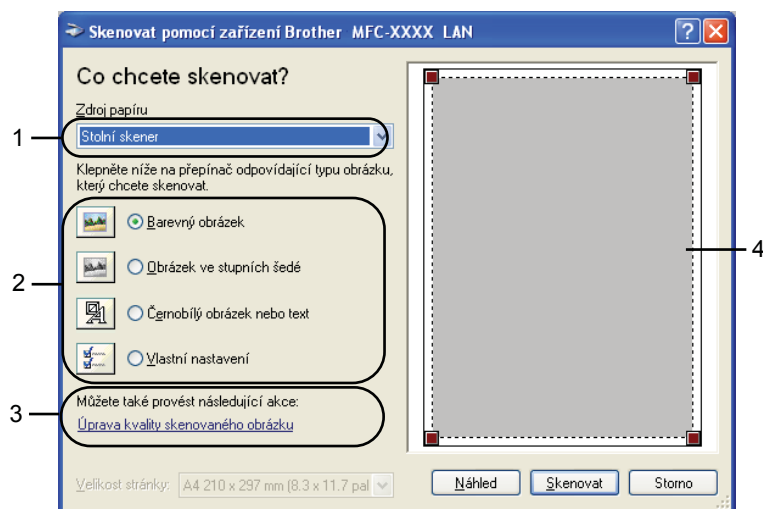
Skenovat pomocí zařízení Brother MFC-XXXX LAN

Co chcete skenovat?

Zdroj papíru

1

Stolní skener

Klepněte níže na přepínač odpovídající typu obrázku, který chcete skenovat.

2

Barevný obrázek

Obrázek ve stupních šedé

Černobílý obrázek nebo text

Vlastní nastavení

3

Můžete také provést následující akce:

Úprava kvality skenovaného obrázku

4

Velikost stránky: A4 210 x 297 mm (8.3 x 11.7 pal

Náhled

Skenovat

Storno